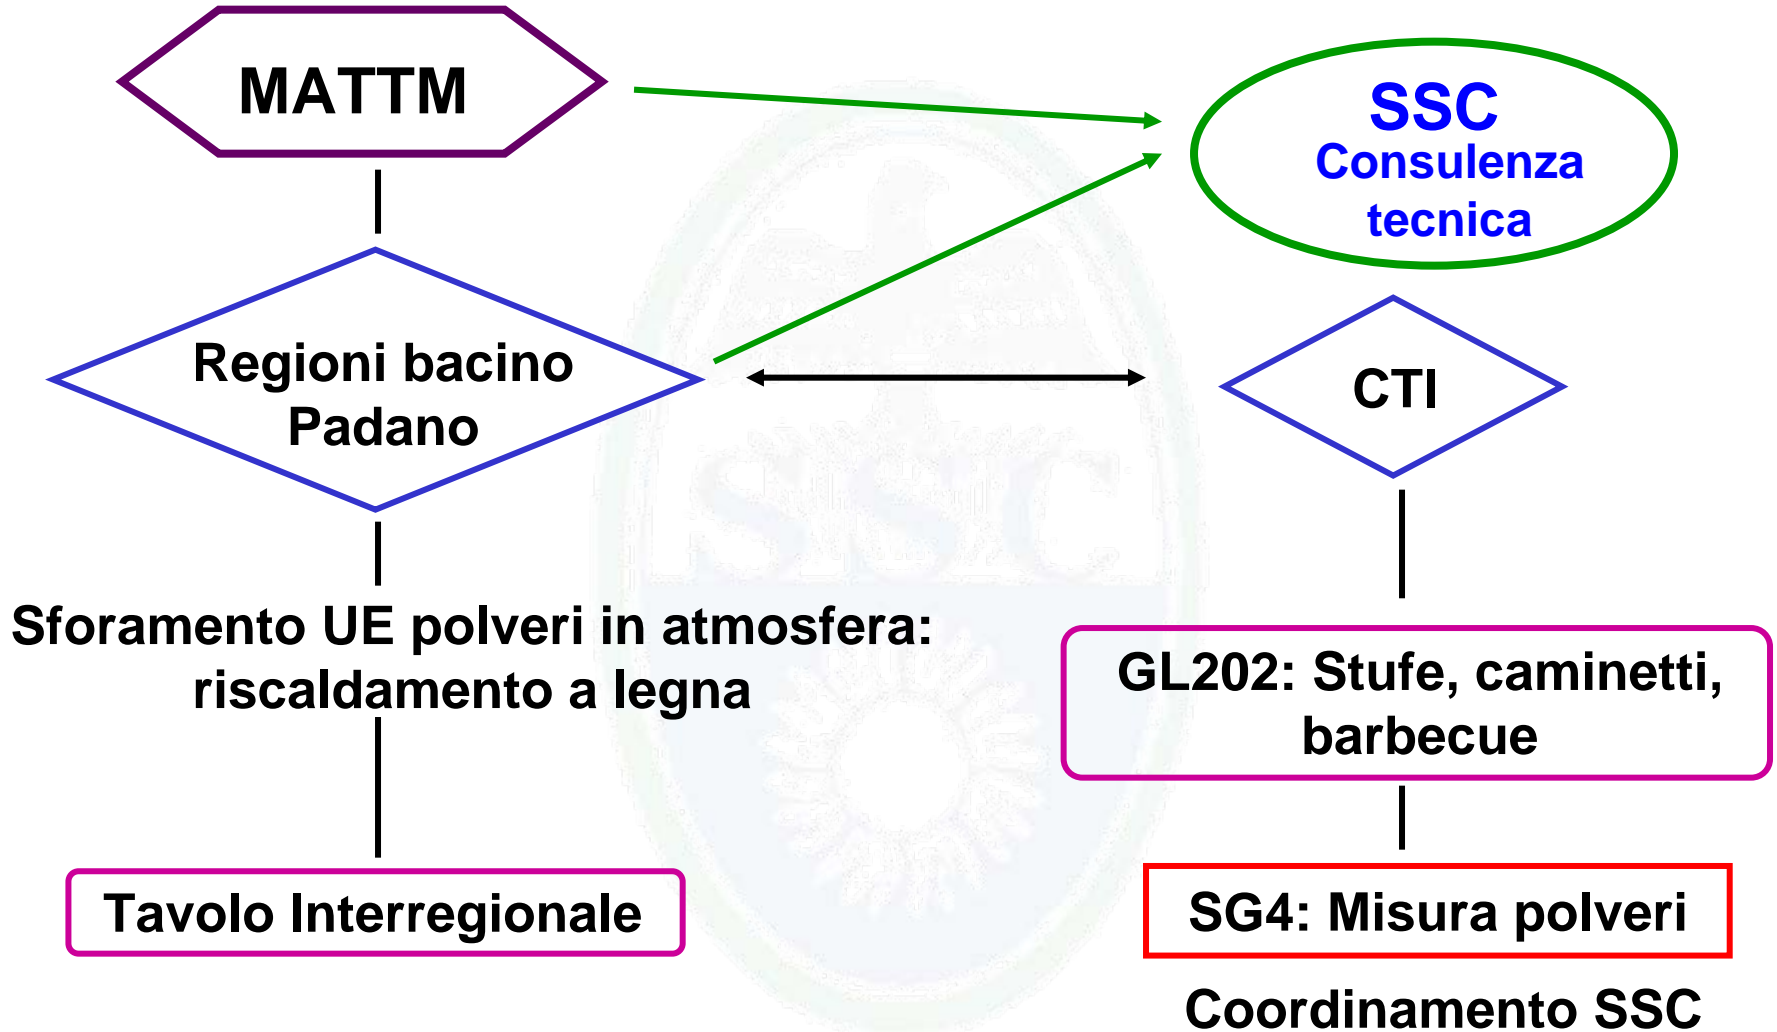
MATTM

SSC
Consulenza tecnica

Regioni bacino Padano

CTI

Sforamento UE polveri in atmosfera: riscaldamento a legna

GL202: Stufe, caminetti, barbecue

Tavolo Interregionale

SG4: Misura polveri

Coordinamento SSC